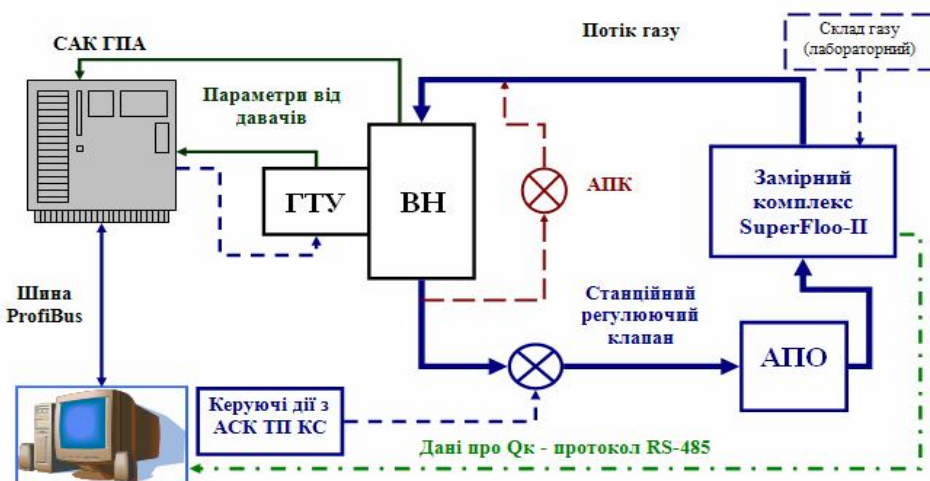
САК ГПА

Потік газу

Склад газу (лабораторний)

Параметри від давачів

ГТУ

ВН

АПК

Замірний комплекс SuperFloo-II

Шина ProfiBus

Станційний регулюючий клапан

АПО

Керуючі дії з АСК ТП КС

Дані про Qк - протокол RS-485